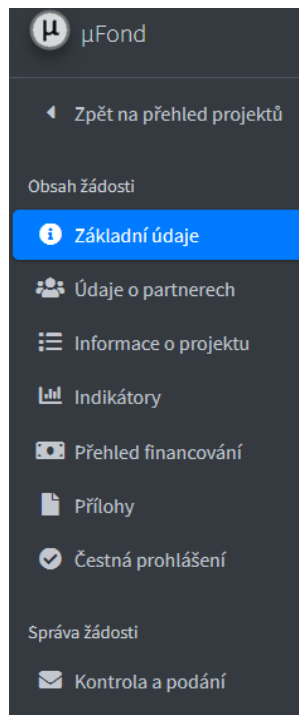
µ µFond

Zpět na přehled projektů

Obsah žádosti

Základní údaje

Údaje o partnerech

Informace o projektu

Indikátory

Přehled financování

Přílohy

Čestná prohlášení

Správa žádosti

Kontrola a podání